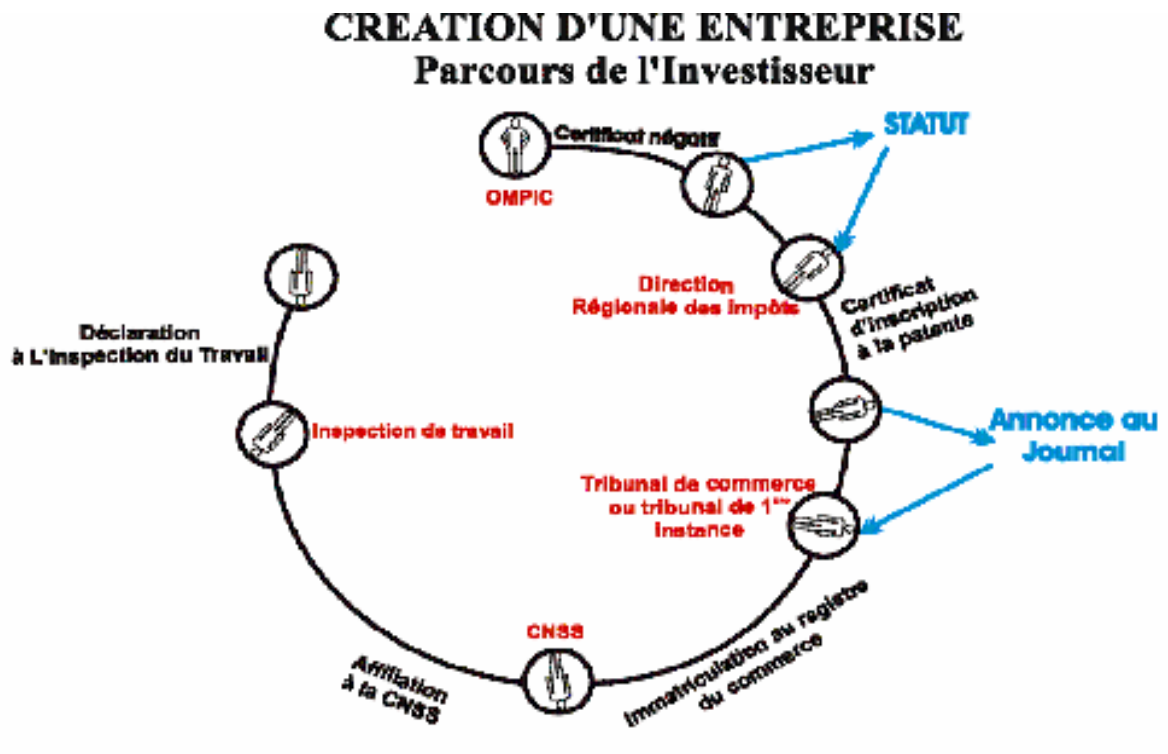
CREATION D'UNE ENTREPRISE
Parcours de l'Investisseur

Certificat négatif

OMPIC

STATUT

Direction Régionale des impôts

Certificat d'inscription à la patente

Annonce au Journal

Tribunal de commerce ou tribunal de 1ère instance

Immatriculation au registre du commerce

CNSS

Affiliation à la CNSS

Inspection de travail

Déclaration à L'Inspection du Travail